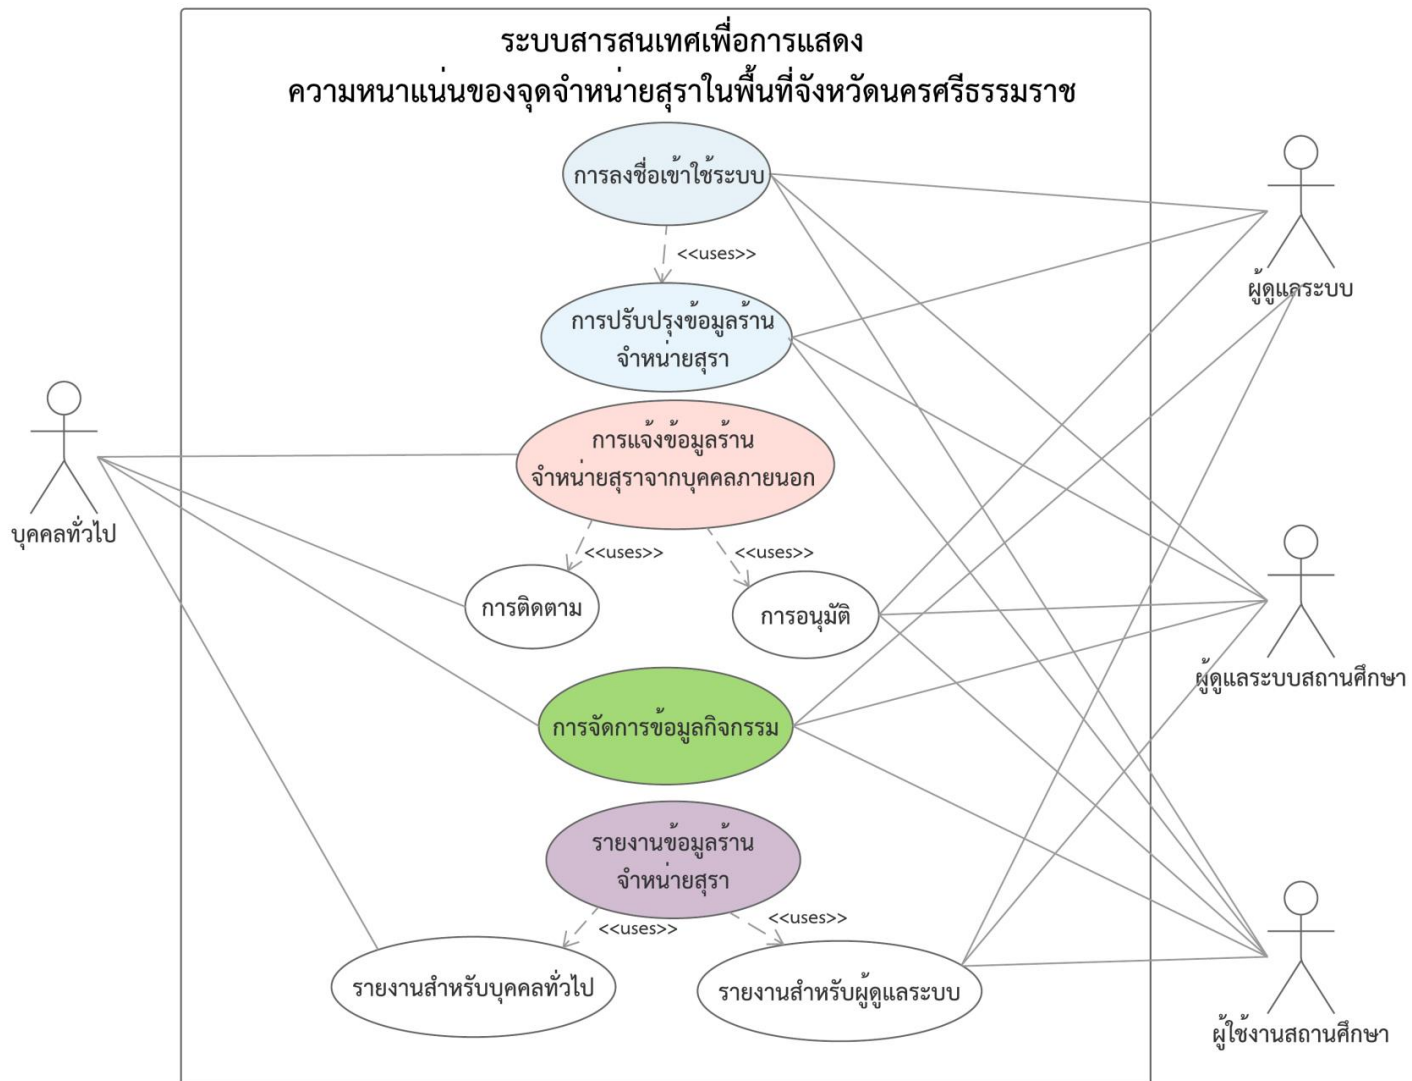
ระบบสารสนเทศเพื่อการแสดง
ความหนาแน่นของจุดจำหน่ายสุราในพื้นที่จังหวัดนครศรีธรรมราช

การลงชื่อเข้าใช้ระบบ

<<uses>>

การปรับปรุงข้อมูลร้าน จำหน่ายสุรา

การแจ้งข้อมูลร้าน จำหน่ายสุราจากบุคคลภายนอก

<<uses>>

<<uses>>

การติดตาม

การอนุมัติ

การจัดการข้อมูลกิจกรรม

รายงานข้อมูลร้าน จำหน่ายสุรา

<<uses>>

<<uses>>

รายงานสำหรับบุคคลทั่วไป

รายงานสำหรับผู้ดูแลระบบ

บุคคลทั่วไป

ผู้ดูแลระบบ

ผู้ดูแลระบบสถานศึกษา

ผู้ใช้งานสถานศึกษา